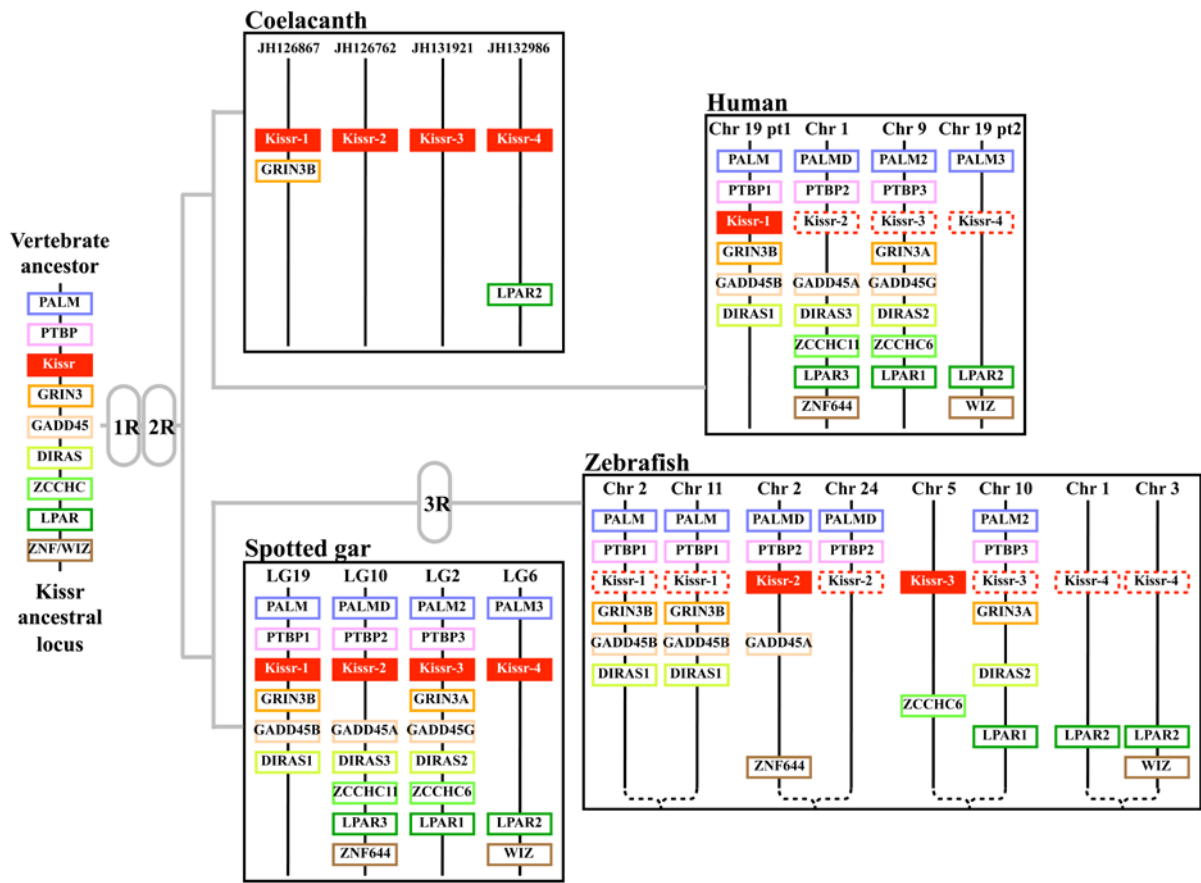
Coelacanth

JH126867 JH126762 JH131921 JH132986

Kissr-1 Kissr-2 Kissr-3 Kissr-4

GRIN3B

LPAR2

Human

Chr 19 pt1 Chr 1 Chr 9 Chr 19 pt2

PALM PALMD PALM2 PALM3

PTBP1 PTBP2 PTBP3

Kissr-1 Kissr-2 Kissr-3 Kissr-4

GRIN3B GRIN3A

GADD45B GADD45A GADD45G

DIRAS1 DIRAS3 DIRAS2

ZCCHC11 ZCCHC6

LPAR3 LPAR1 LPAR2

ZNF644 WIZ

Vertebrate ancestor

PALM
PTBP
Kissr
GRIN3
GADD45
DIRAS
ZCCHC
LPAR
ZNF/WIZ

Kissr ancestral locus

1R 2R

3R

Zebrafish

Chr 2 Chr 11 Chr 2 Chr 24 Chr 5 Chr 10 Chr 1 Chr 3

PALM PALM PALMD PALMD PALM2

PTBP1 PTBP1 PTBP2 PTBP2 PTBP3

Kissr-1 Kissr-1 Kissr-2 Kissr-2 Kissr-3 Kissr-3 Kissr-4 Kissr-4

GRIN3B GRIN3B GRIN3A

GADD45B GADD45B GADD45A

DIRAS1 DIRAS1 DIRAS2

ZCCHC6

LPAR1 LPAR2 LPAR2

ZNF644 WIZ

Spotted gar

LG19 LG10 LG2 LG6

PALM PALMD PALM2 PALM3

PTBP1 PTBP2 PTBP3

Kissr-1 Kissr-2 Kissr-3 Kissr-4

GRIN3B GRIN3A

GADD45B GADD45A GADD45G

DIRAS1 DIRAS3 DIRAS2

ZCCHC11 ZCCHC6

LPAR3 LPAR1 LPAR2

ZNF644 WIZ